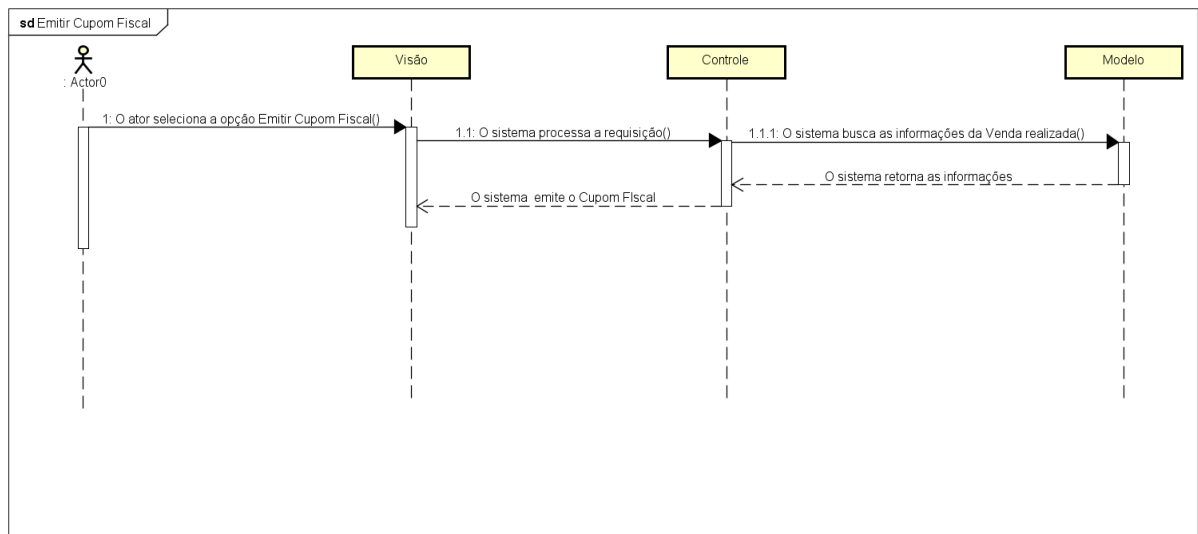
sd Emitir Cupom Fiscal

: Actor0

Visão

Controle

Modelo

1: O ator seleciona a opção Emitir Cupom Fiscal()

1.1: O sistema processa a requisição()

1.1.1: O sistema busca as informações da Venda realizada()

O sistema retorna as informações

O sistema emite o Cupom FIscal